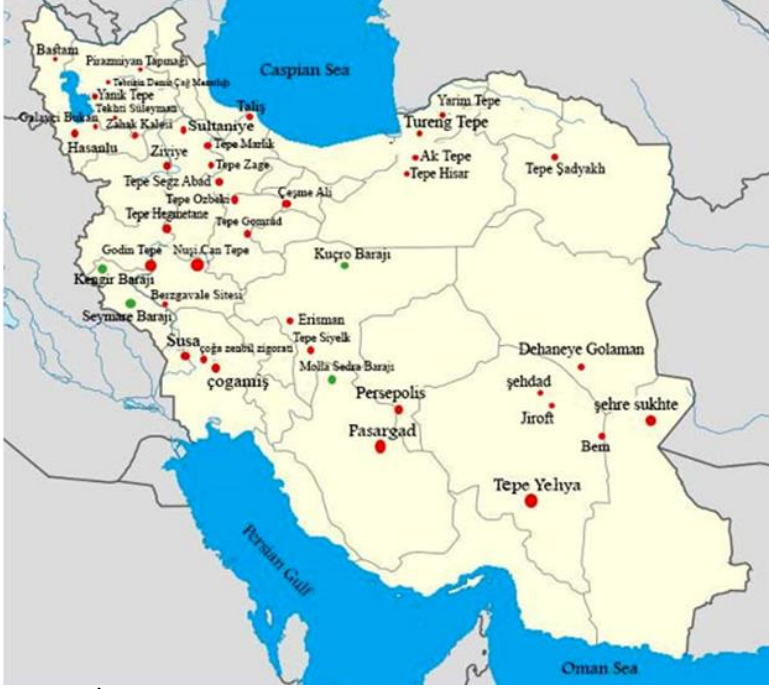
Bastam
Piramiyan Tapınağı
Tebrizin Demir Çağ Mezarlığı
Caspian Sea
Yanık Tepe
Tekhti Süleyman
Galaşçi Bukan
Zahak Kalesi
Taliş
Yarim Tepe
Tureng Tepe
Sultaniye
Hasanlu
Tepe Marlik
Ziviye
Tepe Zage
Ak Tepe
Tepe Hisar
Tepe Şadyakh
Tepe Segz Abad
Çeşme Ali
Tepe Ozbeki
Tepe Heginetane
Tepe Gonrad
Godin Tepe
Nuşi Can Tepe
Kuçro Barajı
Kengir Barajı
Berzgavale Sitesi
Seymare Barajı
Erisman
Susa
Tepe Siyelk
çoğa zenbil zigorati
Dehaneye Golaman
çogamiş
Molla Sedra Barajı
Persepolis
şehdad
Jiroft
şehre sukhte
Pasargad
Bem
Tepe Yehya
Persian Gulf
Oman Sea